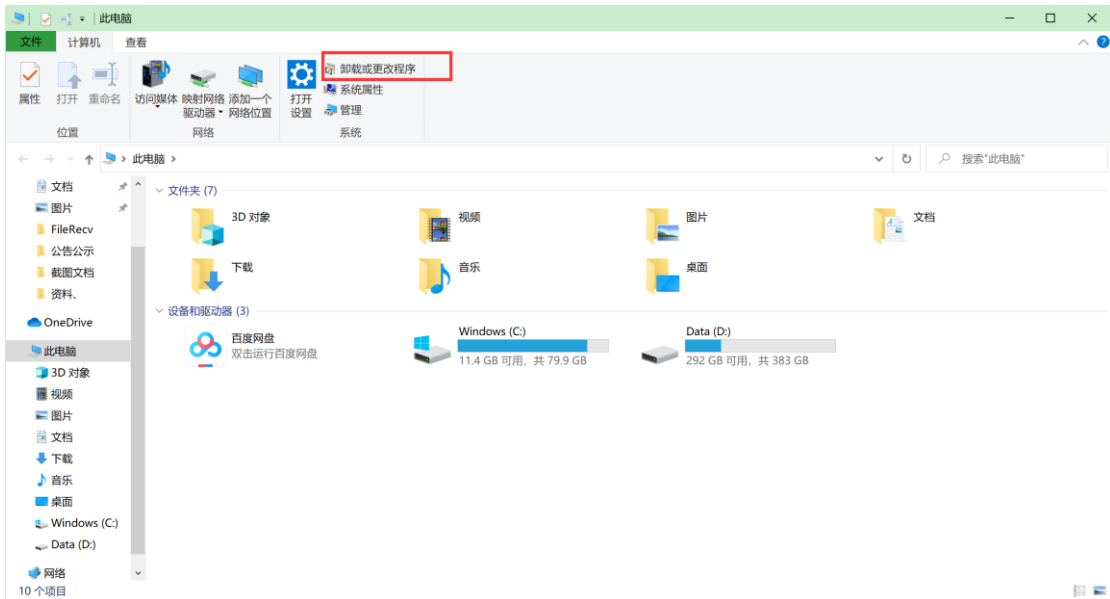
此电脑

文件 计算机 查看

属性 打开 重命名
位置

访问媒体 映射网络驱动器 添加一个网络位置
网络

打开设置
卸载或更改程序
系统属性
管理
系统

此电脑

搜索"此电脑"

文档
图片
FileRecv
公告公示
截图文档
资料、
OneDrive
此电脑
3D 对象
视频
图片
文档
下载
音乐
桌面
Windows (C:)
Data (D:)
网络

文件夹 (7)

3D 对象
视频
图片
文档
下载
音乐
桌面

设备和驱动器 (3)

百度网盘
双击运行百度网盘

Windows (C:)
11.4 GB 可用，共 79.9 GB

Data (D:)
292 GB 可用，共 383 GB

10 个项目